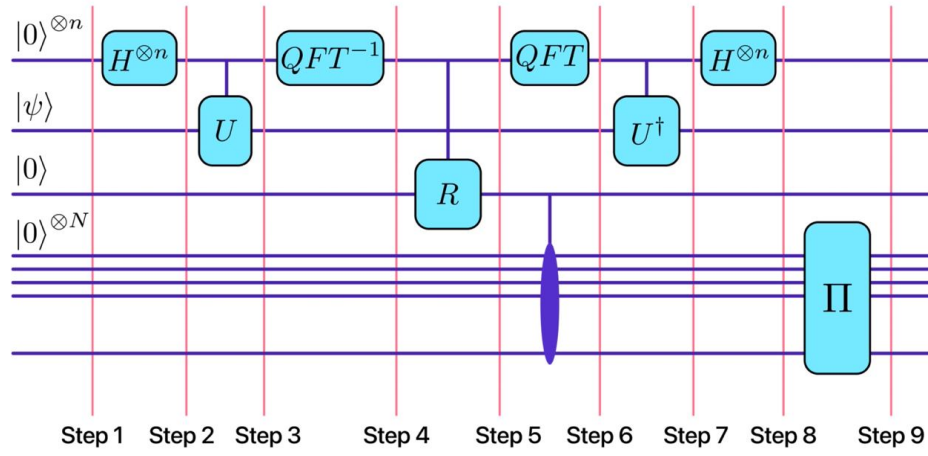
$|0\rangle^{\otimes n}$
$H^{\otimes n}$
$QFT^{-1}$
$QFT$
$H^{\otimes n}$
$|\psi\rangle$
$U$
$U^{\dagger}$
$|0\rangle$
$R$
$|0\rangle^{\otimes N}$
$\Pi$

Step 1 Step 2 Step 3 Step 4 Step 5 Step 6 Step 7 Step 8 Step 9